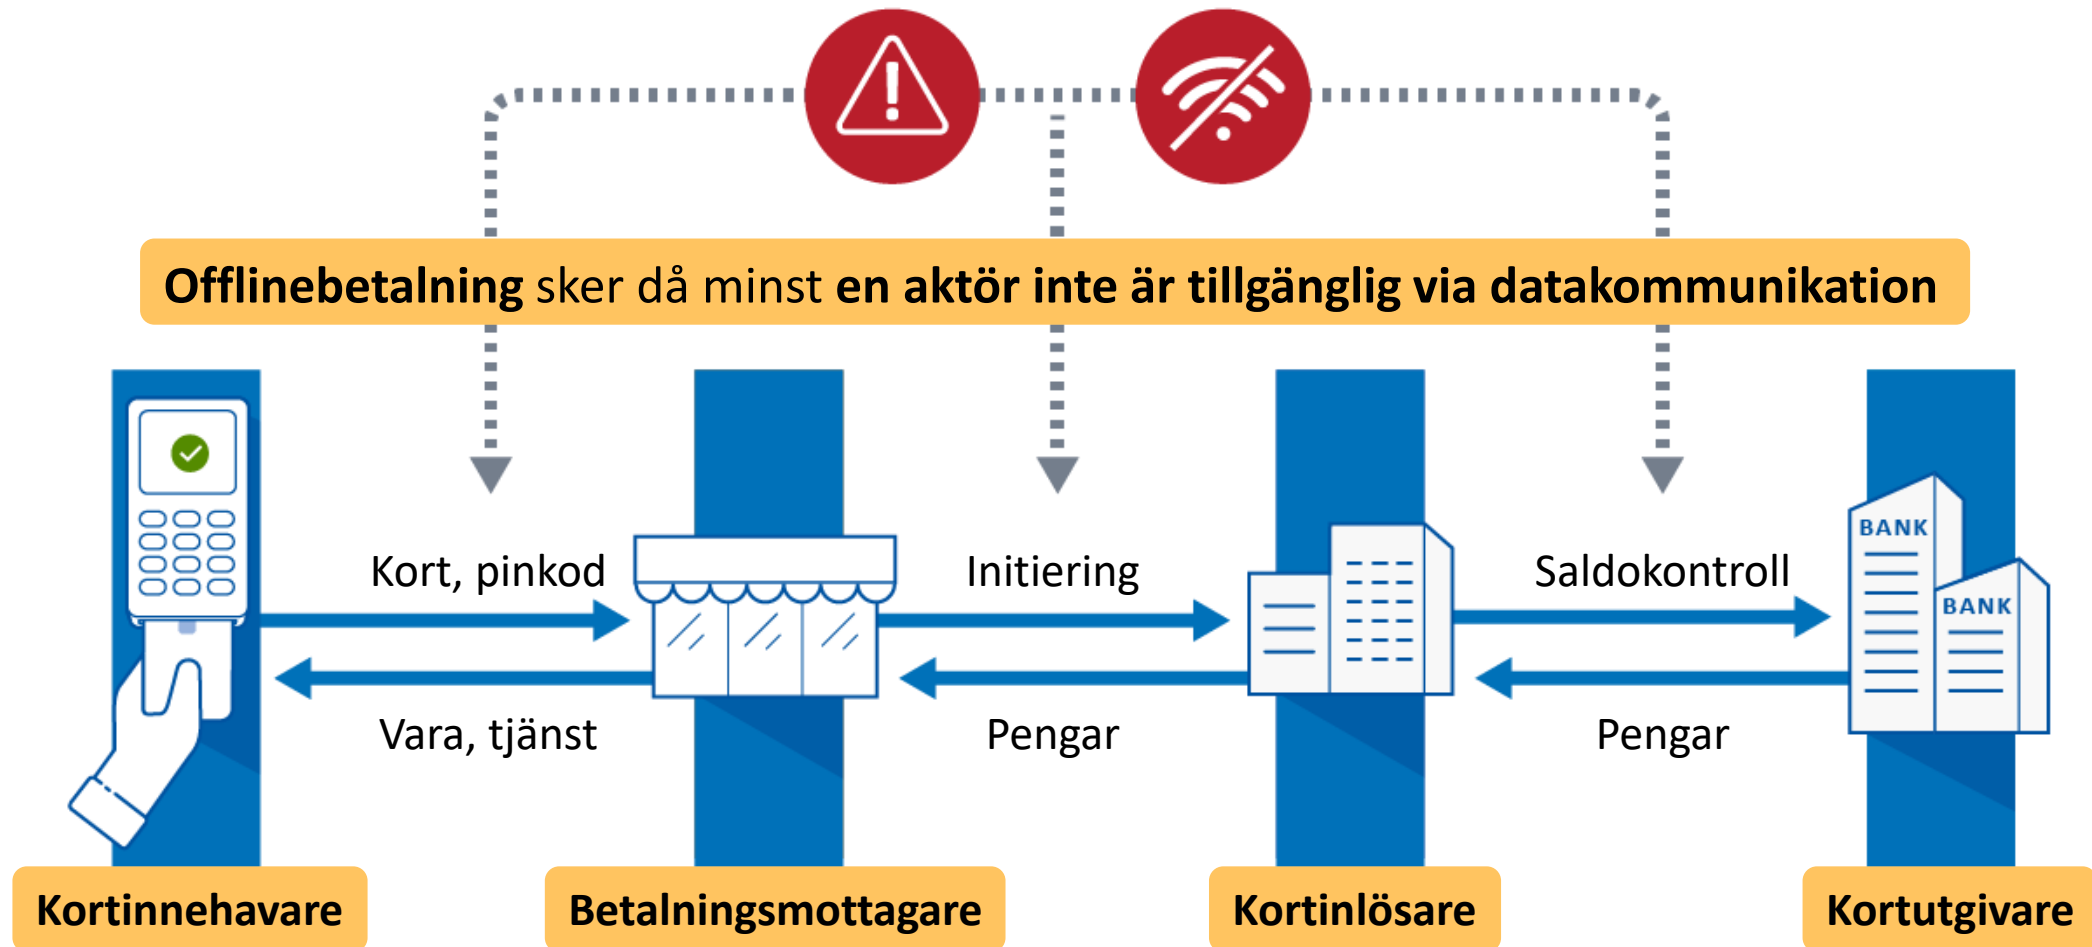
**Offlinebetalning** sker då minst **en aktör inte är tillgänglig via datakommunikation**

Kort, pinkod

Vara, tjänst

Initiering

Pengar

BANK

BANK

Saldokontroll

Pengar

Kortinnehavare

Betalningsmottagare

Kortinlösare

Kortutgivare